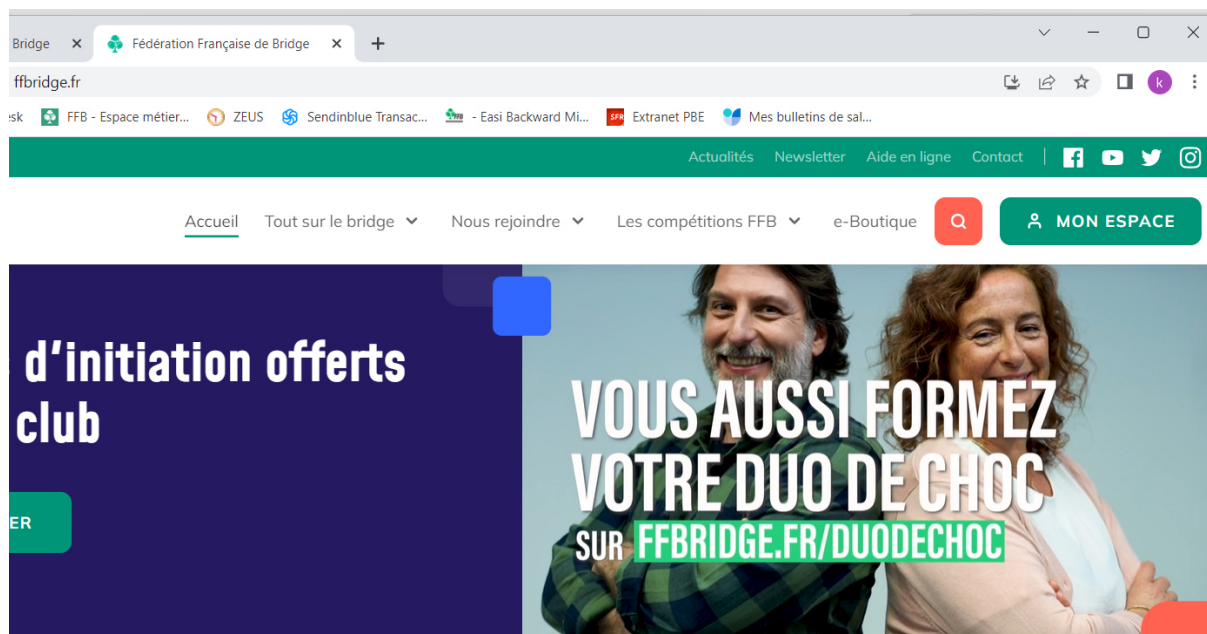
Bridge ×
Fédération Française de Bridge ×
+

ffbridge.fr

k

esk FFB - Espace métier... ZEUS Sendinblue Transac... - Easi Backward Mi... Extranet PBE Mes bulletins de sal...

Actualités Newsletter Aide en ligne Contact

Accueil Tout sur le bridge Nous rejoindre Les compétitions FFB e-Boutique MON ESPACE

d'initiation offerts
club

ER

VOUS AUSSI FORMEZ VOTRE DUO DE CHOC SUR FFBRIDGE.FR/DUODECHOC